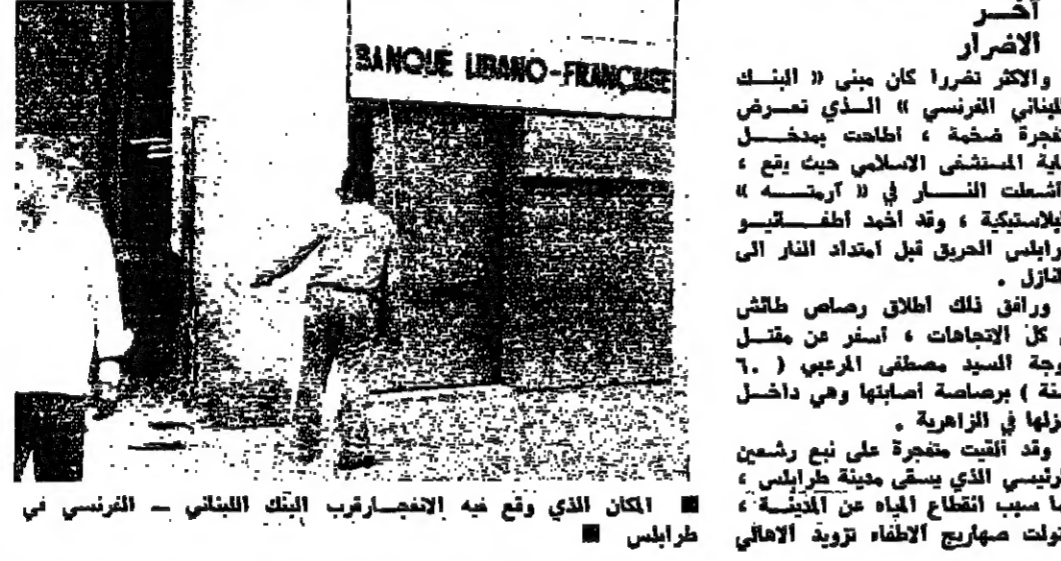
BANQUE LIBANO-FRANÇAISE

آخر
الاضرار
والاكثر تضررا كان مبنى « البنك اللبناني الفرنسي » الذي تعرض لمتفجرة ضخمة ، اطاحت بمدخل بناية المستشفى الاسلامي حيث يقع ، واشعلت النار في « آرمته » البلاستيكية ، وقد اخمد اطفائيو طرابلس الحريق قبل امتداد النار الى المنازل .
ورافق ذلك اطلاق رصاص طائش في كل الاتجاهات ، اسفر عن مقتل زوجة السيد مصطفى المرعبي ( ٦٠ سنة ) برصاصة اصابتها وهي داخل منزلها في الزاهرية .
وقد ألقيت متفجرة على نبع رشعين الرئيسي الذي يسقي مدينة طرابلس ، مما سبب انقطاع المياه عن المدينة ، تولت صهاريج الاطفاء تزويد الاهالي

■ المكان الذي وقع فيه الانفجار قرب البنك اللبناني ــ الفرنسي في طرابلس ■